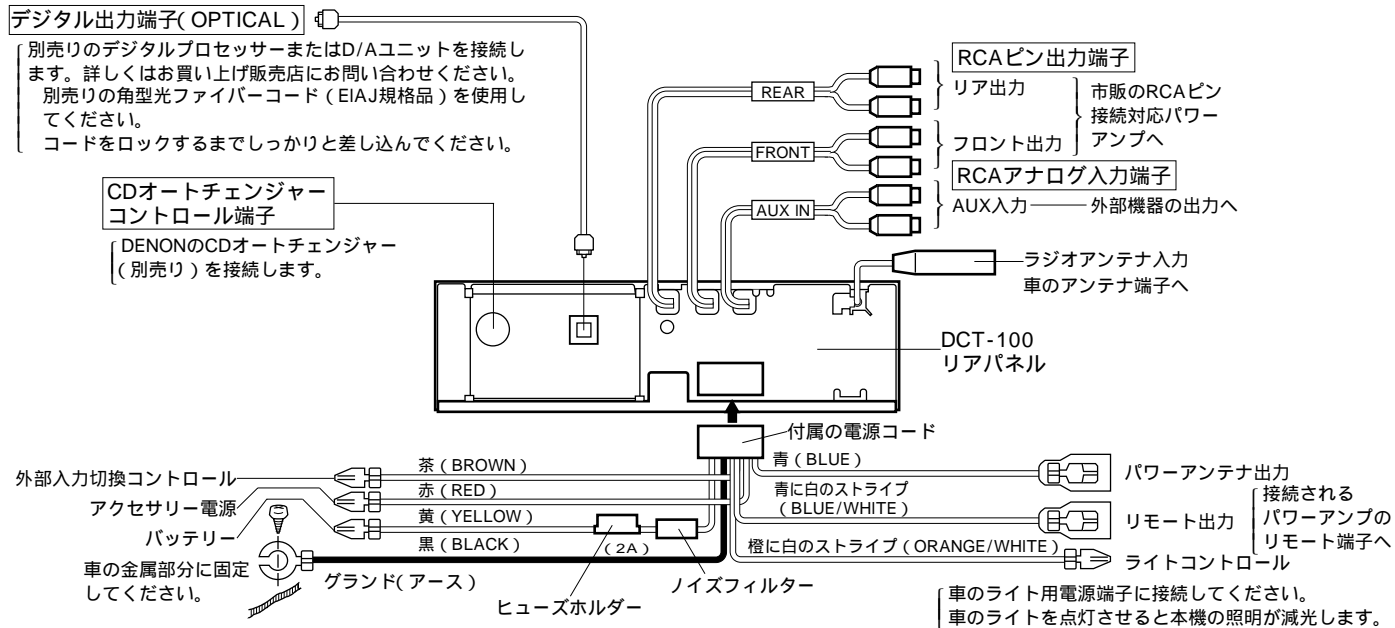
デジタル出力端子( OPTICAL )

別売りのデジタルプロセッサーまたはD/Aユニットを接続します。詳しくはお買い上げ販売店にお問い合わせください。
別売りの角型光ファイバーコード(EIAJ規格品)を使用してください。
コードをロックするまでしっかりと差し込んでください。

CDオートチェンジャーコントロール端子

DENONのCDオートチェンジャー(別売り)を接続します。

RCAピン出力端子

REAR

リア出力

FRONT

フロント出力

市販のRCAピン接続対応パワーアンプへ

RCAアナログ入力端子

AUX IN

AUX入力

外部機器の出力へ

ラジオアンテナ入力
車のアンテナ端子へ

DCT-100
リアパネル

付属の電源コード

外部入力切換コントロール

茶(BROWN)

アクセサリー電源

赤(RED)

バッテリー

黄(YELLOW)

黒(BLACK)

(2A)

車の金属部分に固定してください。

グランド(アース)

ヒューズホルダー

ノイズフィルター

青(BLUE)

パワーアンテナ出力

青に白のストライプ
(BLUE/WHITE)

リモート出力

接続されるパワーアンプのリモート端子へ

橙に白のストライプ(ORANGE/WHITE)

ライトコントロール

車のライト用電源端子に接続してください。
車のライトを点灯させると本機の照明が減光します。